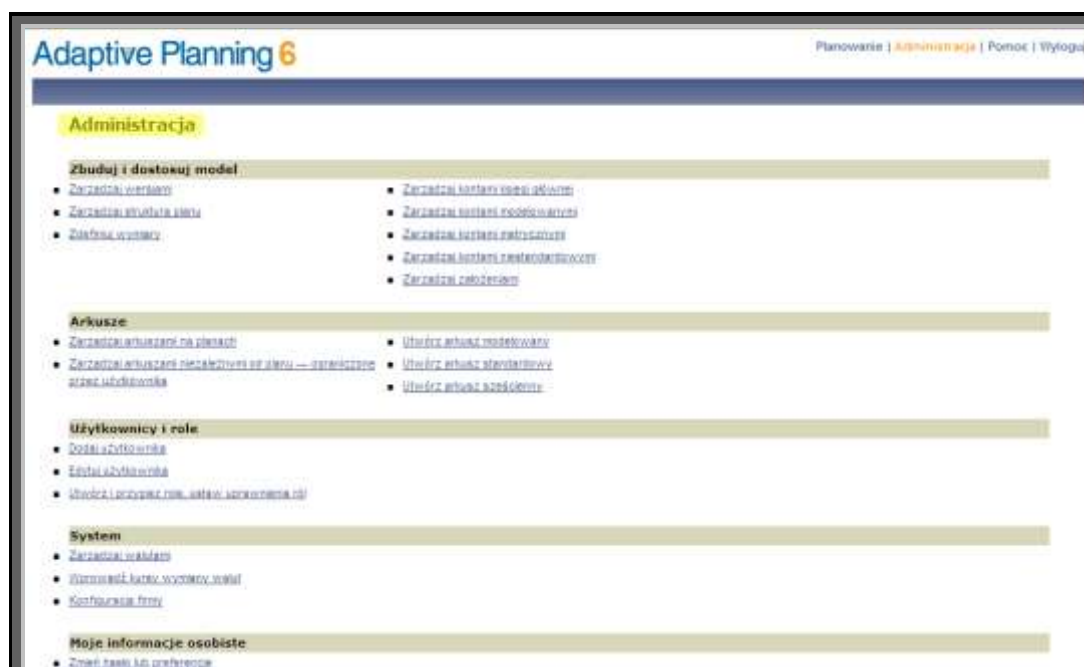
Adaptive Planning 6

Planowanie | Administracja | Pomoc | Wylogu

Administracja

Zbuduj i dostosuj model

- Zarządzaj wersjami
- Zarządzaj strukturą planu
- Zdefiniuj wymiary

- Zarządzaj kontami księgi głównej
- Zarządzaj kontami modelowanymi
- Zarządzaj kontami metrycznymi
- Zarządzaj kontami niestandardowymi
- Zarządzaj założeniami

Arkusze

- Zarządzaj arkuszami na planach
- Zarządzaj arkuszami niezależnymi od planu — ograniczone przez użytkownika

- Utwórz arkusz modelowany
- Utwórz arkusz standardowy
- Utwórz arkusz sześcienny

Użytkownicy i role

- Dodaj użytkownika
- Edytuj użytkownika
- Utwórz i przypisz role, ustaw uprawnienia ról

System

- Zarządzaj walutami
- Wprowadź kursy wymiany walut
- Konfiguracja firmy

Moje informacje osobiste

- Zmień hasło lub preferencje